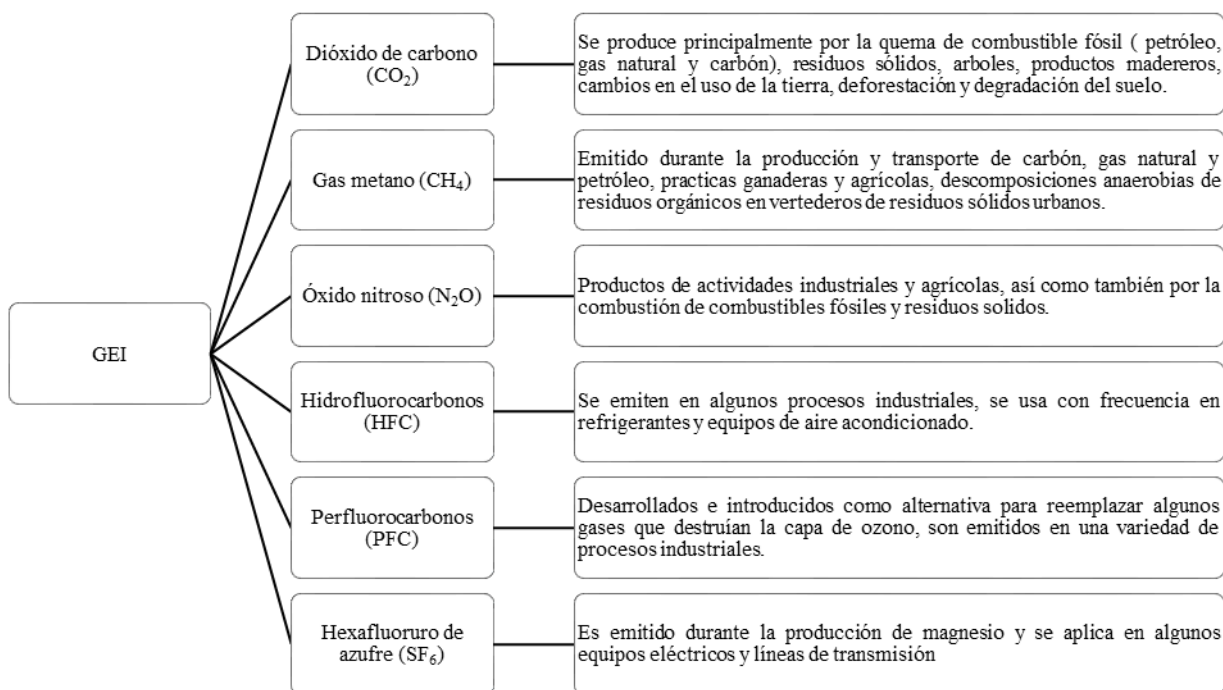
GEI

Dióxido de carbono ($CO_2$)

Se produce principalmente por la quema de combustible fósil ( petróleo, gas natural y carbón), residuos sólidos, arboles, productos madereros, cambios en el uso de la tierra, deforestación y degradación del suelo.

Gas metano ($CH_4$)

Emitido durante la producción y transporte de carbón, gas natural y petróleo, practicas ganaderas y agrícolas, descomposiciones anaerobias de residuos orgánicos en vertederos de residuos sólidos urbanos.

Óxido nitroso ($N_2O$)

Productos de actividades industriales y agrícolas, así como también por la combustión de combustibles fósiles y residuos solidos.

Hidrofluorocarbonos (HFC)

Se emiten en algunos procesos industriales, se usa con frecuencia en refrigerantes y equipos de aire acondicionado.

Perfluorocarbonos (PFC)

Desarrollados e introducidos como alternativa para reemplazar algunos gases que destruían la capa de ozono, son emitidos en una variedad de procesos industriales.

Hexafluoruro de azufre ($SF_6$)

Es emitido durante la producción de magnesio y se aplica en algunos equipos eléctricos y líneas de transmisión